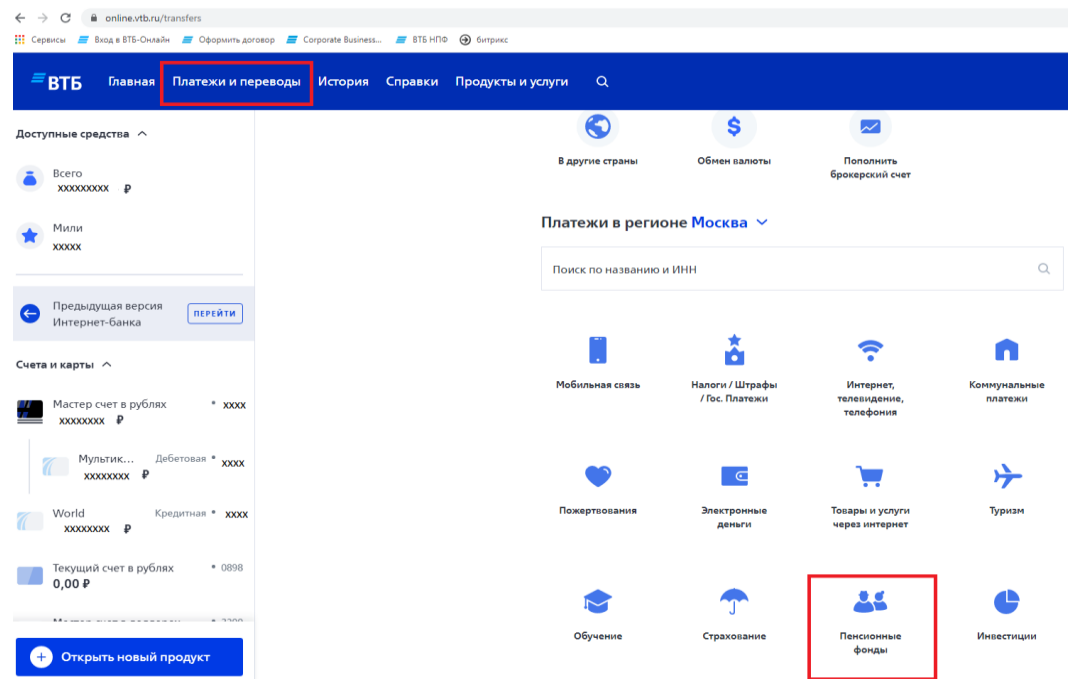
online.vtb.ru/transfers

Сервисы Вход в ВТБ-Онлайн Оформить договор Corporate Business... ВТБ НПФ битрикс

ВТБ Главная Платежи и переводы История Справки Продукты и услуги

Доступные средства

Всего
xxxxxxxxx ₽

Мили
xxxxx

Предыдущая версия Интернет-банка ПЕРЕЙТИ

Счета и карты

Мастер счет в рублях • xxxx
xxxxxxxx ₽

Мультик... Дебетовая • xxxx
xxxxxxxx ₽

World Кредитная • xxxx
xxxxxxxx ₽

Текущий счет в рублях • 0898
0,00 ₽

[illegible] • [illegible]

Открыть новый продукт

В другие страны

Обмен валюты

Пополнить брокерский счет

Платежи в регионе Москва

Поиск по названию и ИНН

Мобильная связь

Налоги / Штрафы / Гос. Платежи

Интернет, телевидение, телефония

Коммунальные платежи

Пожертвования

Электронные деньги

Товары и услуги через интернет

Туризм

Обучение

Страхование

Пенсионные фонды

Инвестиции